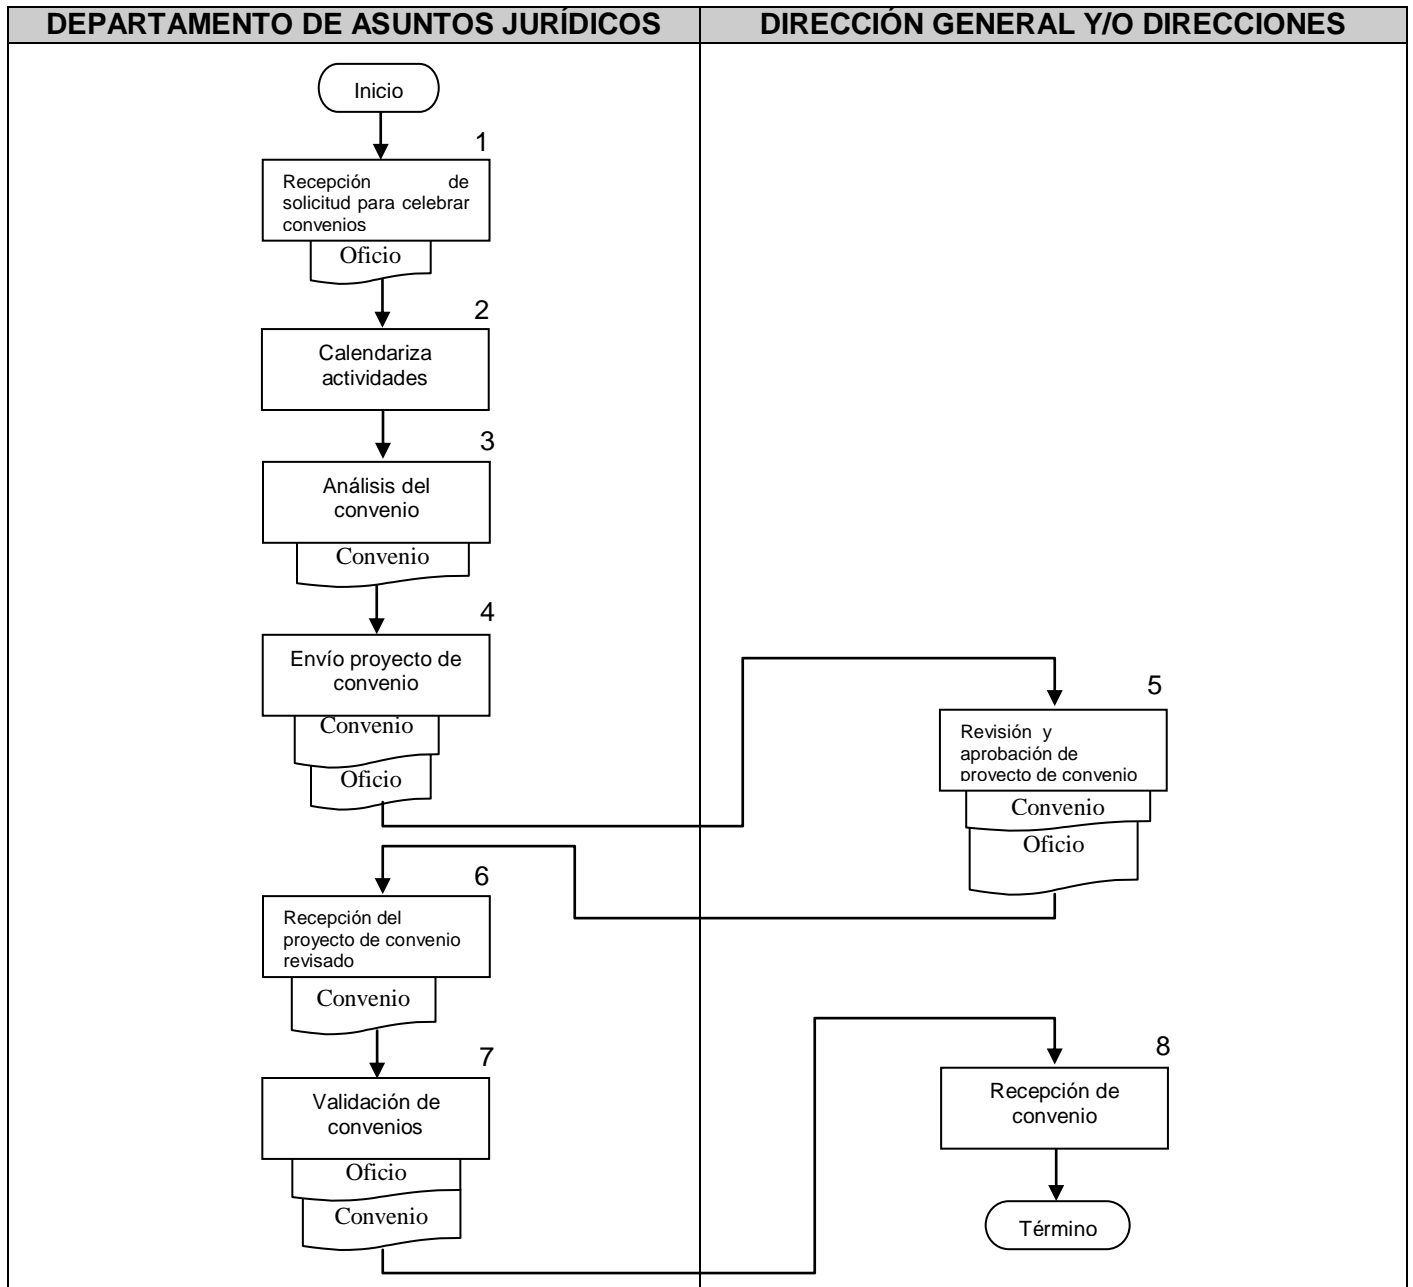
| DEPARTAMENTO DE ASUNTOS JURÍDICOS | DIRECCIÓN GENERAL Y/O DIRECCIONES |
|---|---|

Inicio

1
Recepción de solicitud para celebrar convenios

Oficio

2
Calendariza actividades

3
Análisis del convenio

Convenio

4
Envío proyecto de convenio

Convenio

Oficio

5
Revisión y aprobación de proyecto de convenio

Convenio

Oficio

6
Recepción del proyecto de convenio revisado

Convenio

7
Validación de convenios

Oficio

Convenio

8
Recepción de convenio

Término